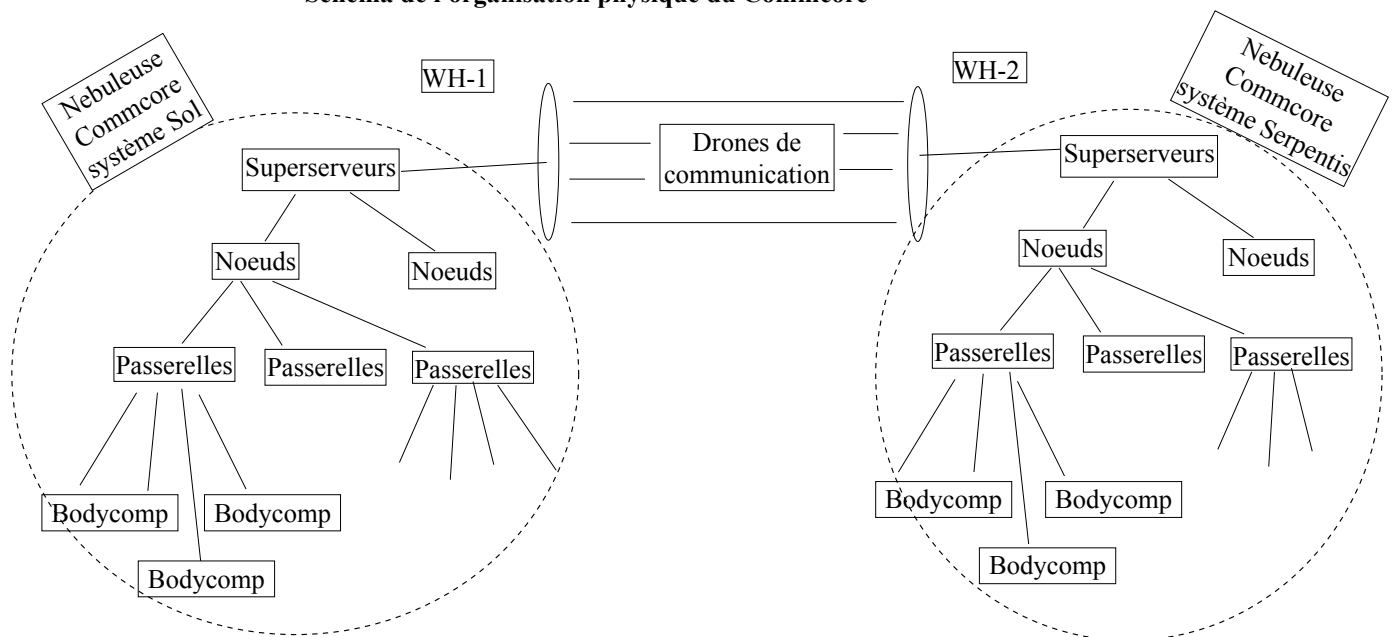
Schéma de l'organisation physique du Commcore

Nebuleuse Commcore système Sol

WH-1

WH-2

Nebuleuse Commcore système Serpentis

Drones de communication

Superserveurs

Noeuds

Noeuds

Passerelles

Passerelles

Passerelles

Bodycomp

Bodycomp

Bodycomp

Superserveurs

Noeuds

Noeuds

Passerelles

Passerelles

Passerelles

Bodycomp

Bodycomp

Bodycomp